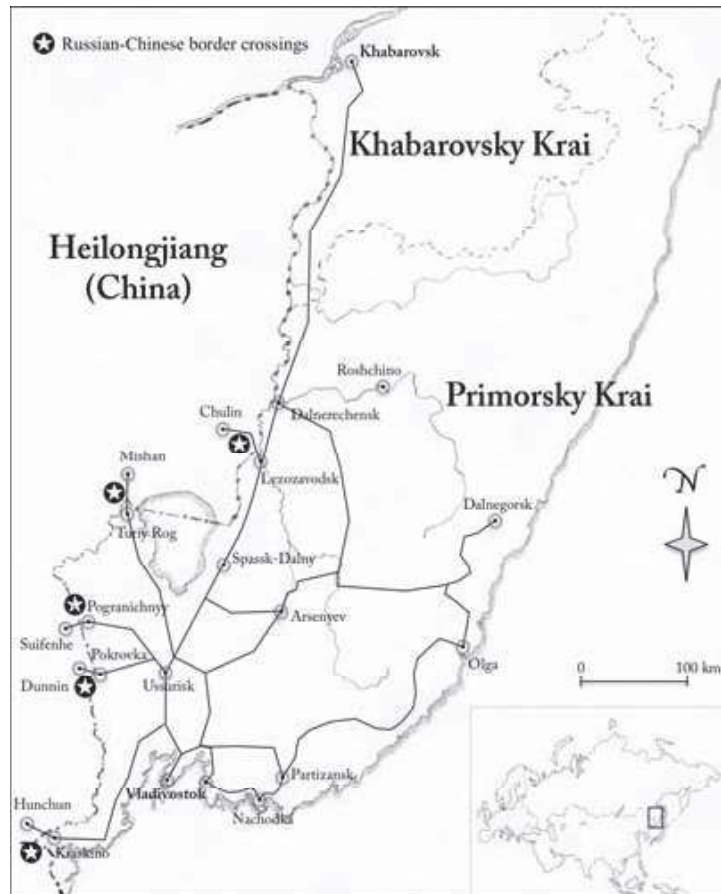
Russian-Chinese border crossings

Khabarovsk

Khabarovsky Krai

Heilongjiang (China)

Roshchino

Primorsky Krai

Chulin

Dalnerechensk

Mishan

Lesozavodsk

N

Turiy Rog

Dalnegorsk

Spassk-Dalny

Pogranichnyy

Arsenyev

Suifenhe

Pokrovka

Olga

0

100 km

Dunnin

Ussurisk

Partizansk

Vladivostok

Nachodka

Hunchun

Kraskino